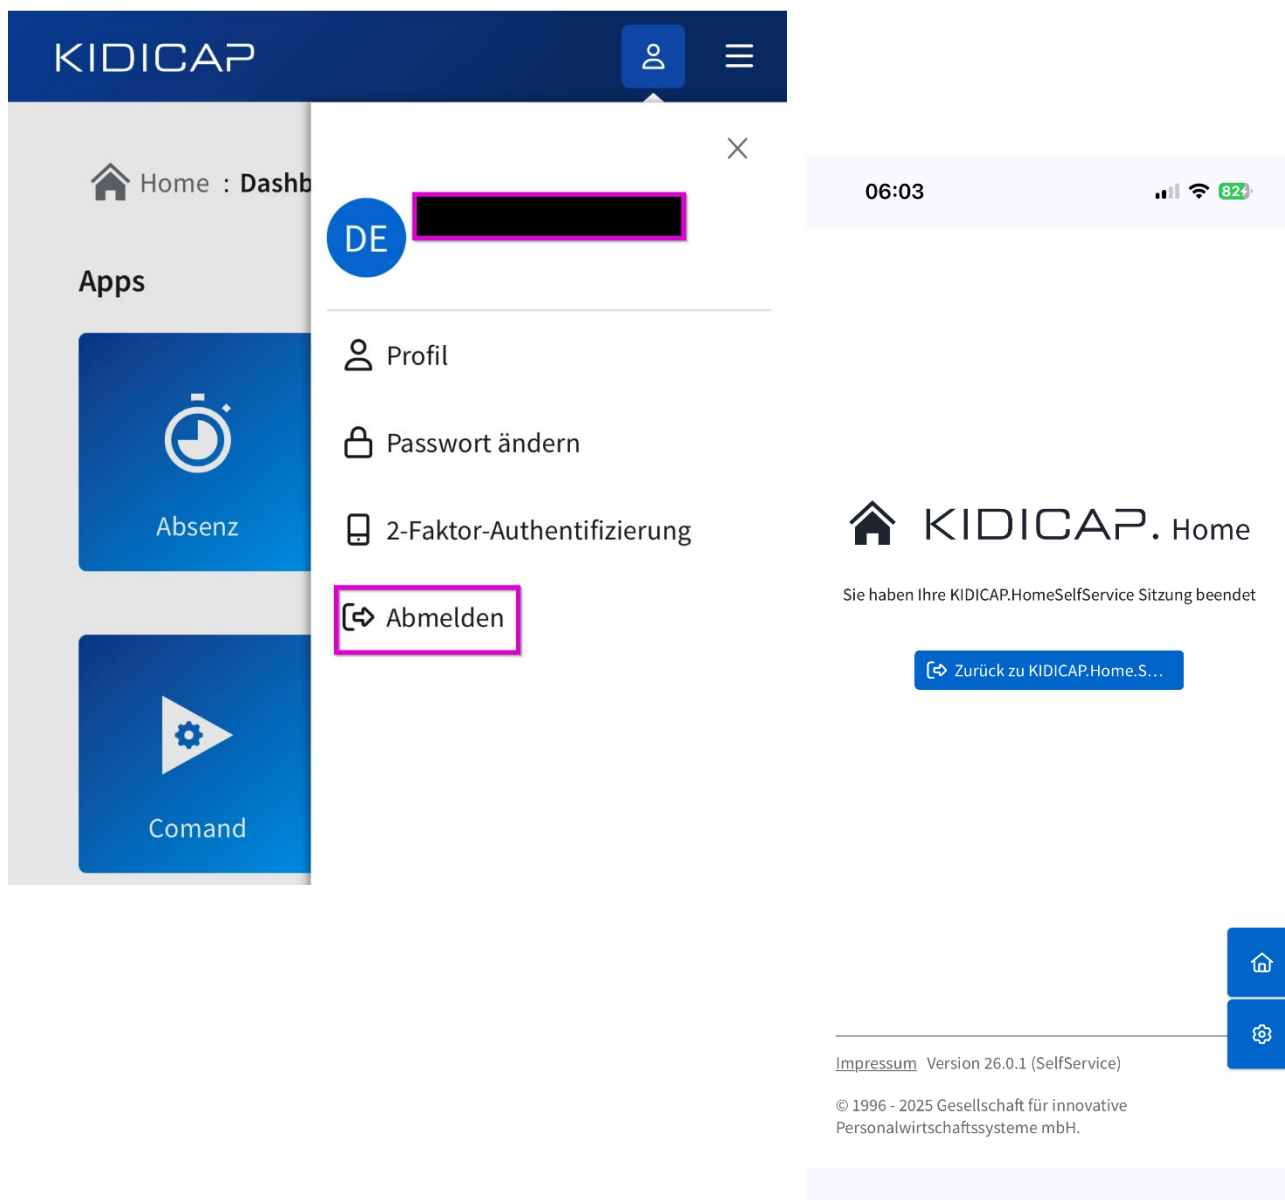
KIDICAP

Home : Dashb

Apps

Absenz

Comand

DE

Profil

Passwort ändern

2-Faktor-Authentifizierung

Abmelden

06:03

82

KIDICAP. Home

Sie haben Ihre KIDICAP.HomeSelfService Sitzung beendet

Zurück zu KIDICAP.Home.S…

Impressum Version 26.0.1 (SelfService)

© 1996 - 2025 Gesellschaft für innovative Personalwirtschaftssysteme mbH.